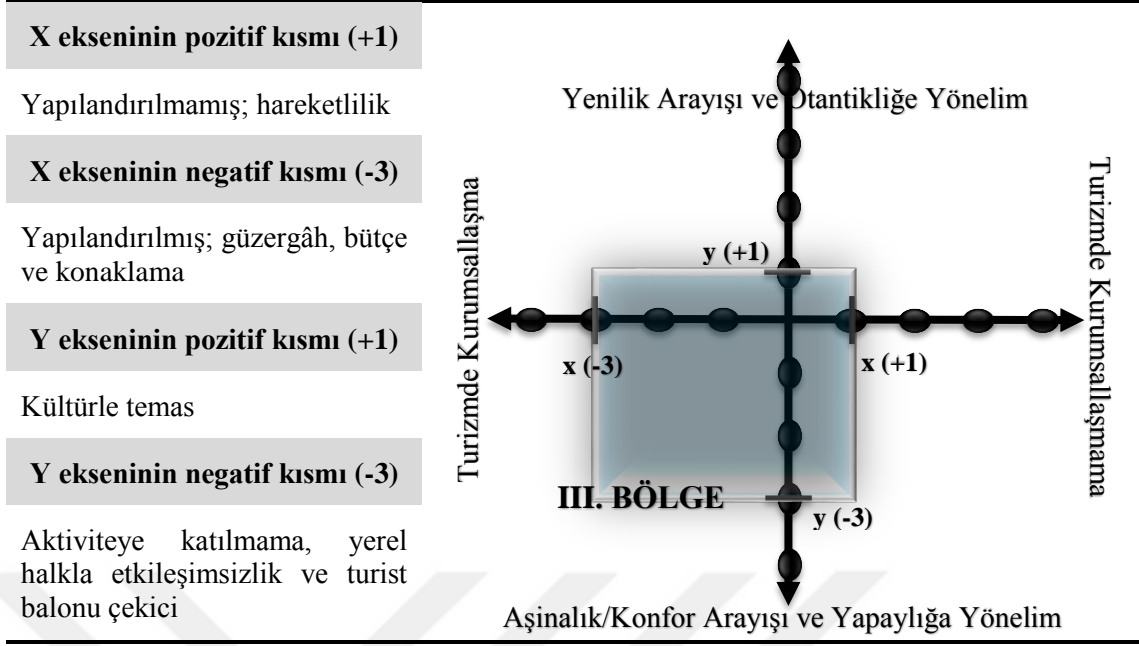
X ekseninin pozitif kısmı (+1)

Yapılandırılmamış; hareketlilik

X ekseninin negatif kısmı (-3)

Yapılandırılmış; güzergâh, bütçe ve konaklama

Y ekseninin pozitif kısmı (+1)

Kültürle temas

Y ekseninin negatif kısmı (-3)

Aktiviteye katılmama, yerel halkla etkileşimsizlik ve turist balonu çekici

Yenilik Arayışı ve Otantikliğe Yönelim

Turizmde Kurumsallaşma

Turizmde Kurumsallaşmama

y (+1)

x (-3)

x (+1)

III. BÖLGE

y (-3)

Aşinalık/Konfor Arayışı ve Yapaylığa Yönelim